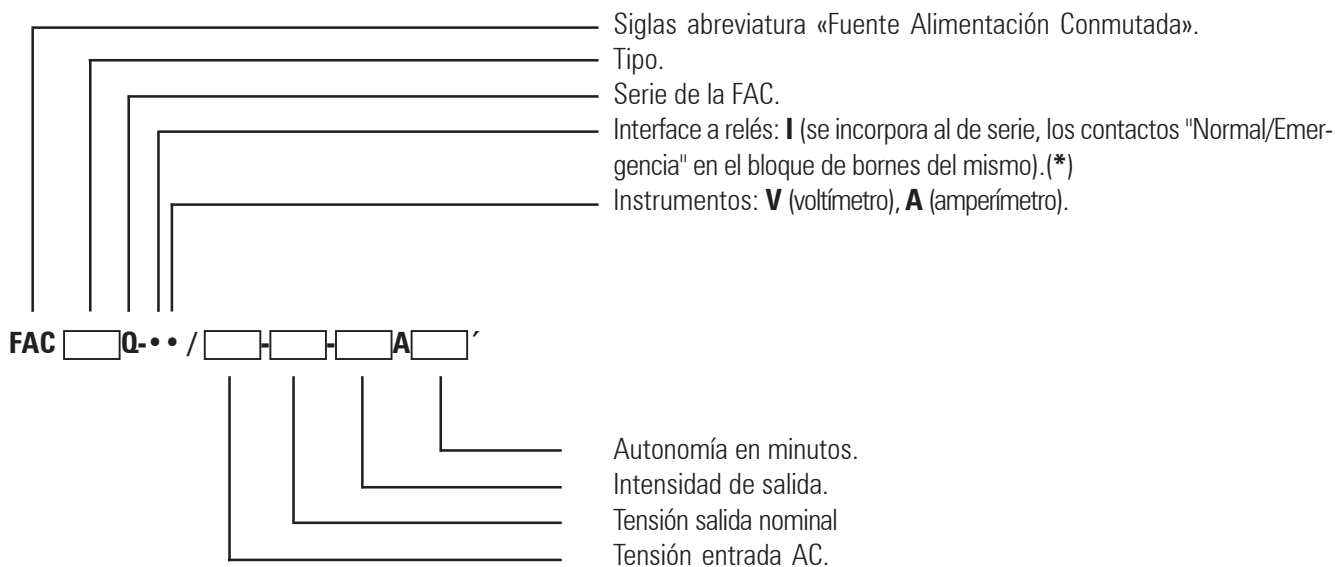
Siglas abreviatura «Fuente Alimentación Conmutada».
Tipo.
Serie de la FAC.
Interface a relés: **I** (se incorpora al de serie, los contactos "Normal/Emergencia" en el bloque de bornes del mismo).(**\***)
Instrumentos: **V** (voltímetro), **A** (amperímetro).

**FAC** ☐ **Q-• • /** ☐ **-** ☐ **-** ☐ **A** ☐ ´

Autonomía en minutos.
Intensidad de salida.
Tensión salida nominal
Tensión entrada AC.